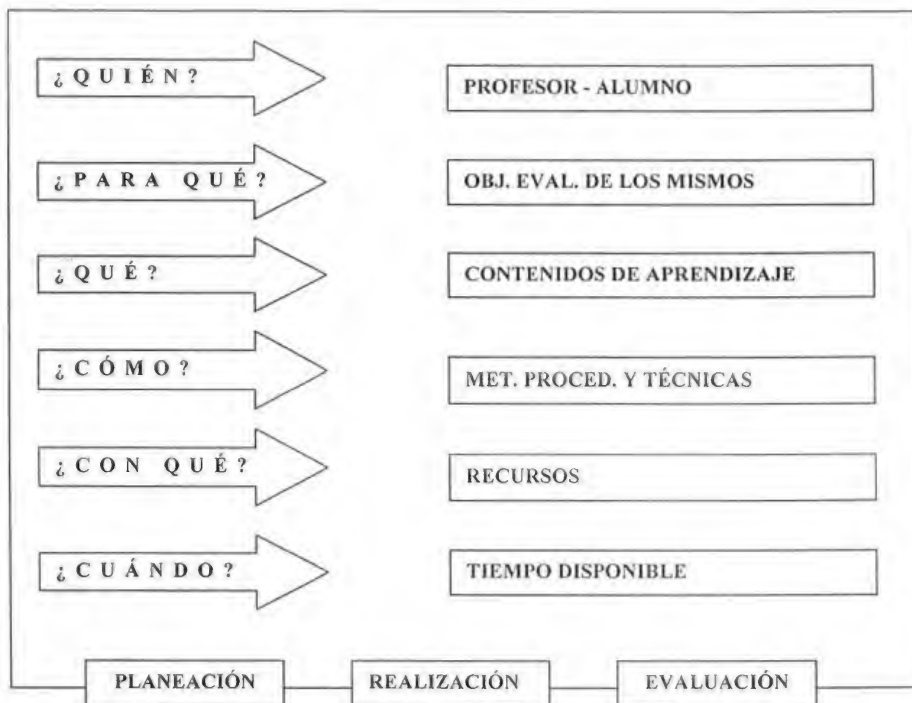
¿QUIÉN?

PROFESOR - ALUMNO

¿PARA QUÉ?

OBJ. EVAL. DE LOS MISMOS

¿QUÉ?

CONTENIDOS DE APRENDIZAJE

¿CÓMO?

MET. PROCED. Y TÉCNICAS

¿CON QUÉ?

RECURSOS

¿CUÁNDO?

TIEMPO DISPONIBLE

PLANEACIÓN

REALIZACIÓN

EVALUACIÓN